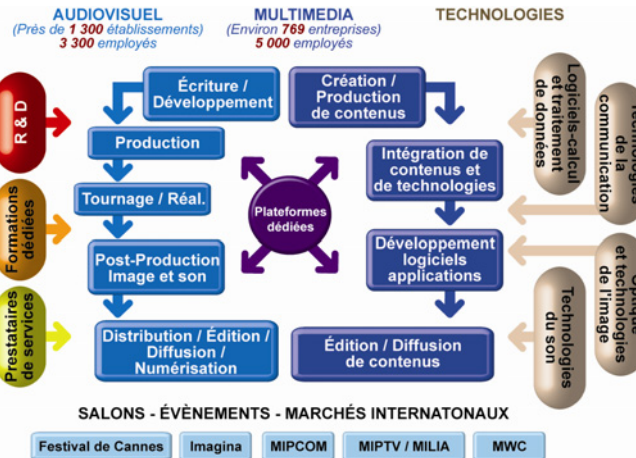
AUDIOVISUEL
(Près de 1 300 établissements)
3 300 employés

MULTIMEDIA
(Environ 769 entreprises)
5 000 employés

TECHNOLOGIES

R & D

Formations dédiées

Prestataires de services

Écriture / Développement

Production

Tournage / Réal.

Post-Production Image et son

Distribution / Édition / Diffusion / Numérisation

Plateformes dédiées

Création / Production de contenus

Intégration de contenus et de technologies

Développement logiciels applications

Édition / Diffusion de contenus

Logiciels-calcul et traitement de données

Technologies de la communication

Optique et technologies de l'image

Technologies du son

SALONS - ÉVÈNEMENTS - MARCHÉS INTERNATONAUX

Festival de Cannes | Imagina | MIPCOM | MIPTV / MILIA | MWC